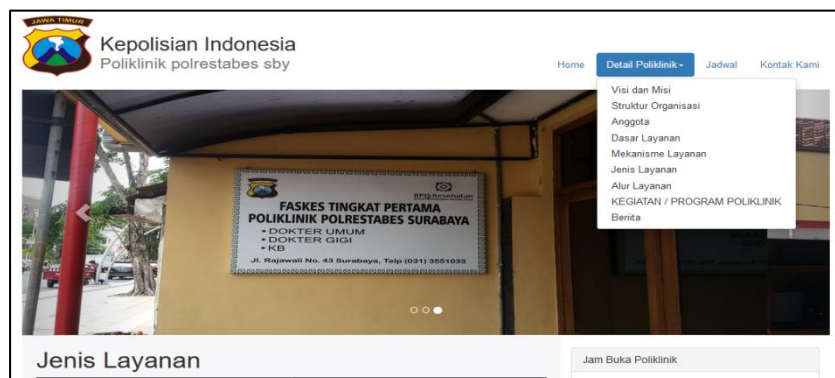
JAWA TIMUR

Kepolisian Indonesia
Poliklinik polrestabes sby

Home
Detail Poliklinik
Jadwal
Kontak Kami

Visi dan Misi
Struktur Organisasi
Anggota
Dasar Layanan
Mekanisme Layanan
Jenis Layanan
Alur Layanan
KEGIATAN / PROGRAM POLIKLINIK
Berita

BPJS Kesehatan
FASKES TINGKAT PERTAMA
POLIKLINIK POLRESTABES SURABAYA
• DOKTER UMUM
• DOKTER GIGI
• KB
Jl. Rajawali No. 43 Surabaya, Telp (031) 3551033

Jenis Layanan

Jam Buka Poliklinik